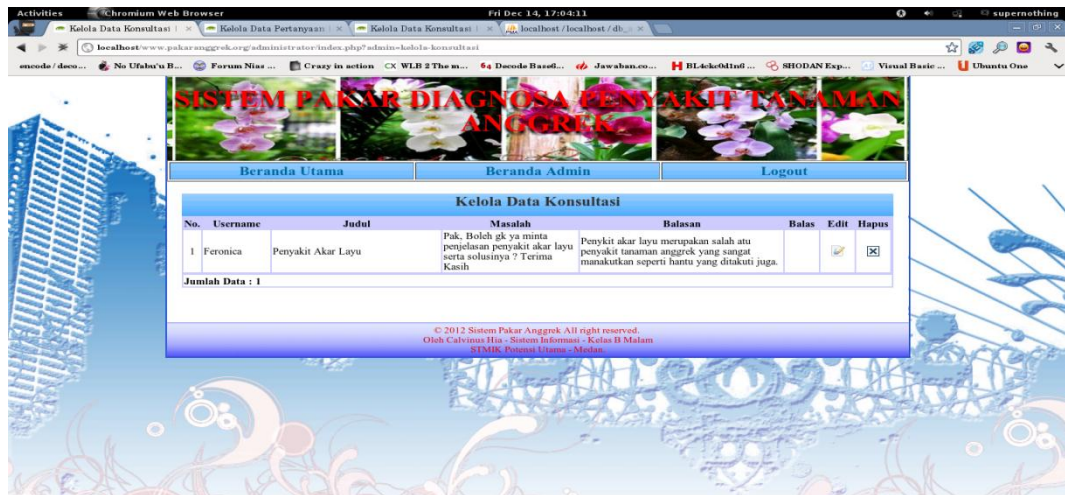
Activities   Chromium Web Browser   Fri Dec 14, 17:04:11   supernothing

Kelola Data Konsultasi | × Kelola Data Pertanyaan | × Kelola Data Konsultasi | × localhost / localhost / db... ×

localhost/www.pakaranggrek.org/administrator/index.php?admin=kelola-konsultasi

encode / deco... No Ufabu'u B... Forum Nias ... Crazy in action WLB 2 The m... Decode Base6... Jawaban.co... BL4ckc0d1n6 ... SHODAN Exp... Visual Basic ... Ubuntu One

SISTEM PAKAR DIAGNOSA PENYAKIT TANAMAN ANGGREK

Beranda Utama   Beranda Admin   Logout

Kelola Data Konsultasi

| No. | Username | Judul | Masalah | Balasan | Balas | Edit | Hapus |
|---|---|---|---|---|---|---|---|
| 1 | Feronica | Penyakit Akar Layu | Pak, Boleh gk ya minta penjelasan penyakit akar layu serta solusinya ? Terima Kasih | Penykit akar layu merupakan salah atu penyakit tanaman anggrek yang sangat manakutkan seperti hantu yang ditakuti juga. | | | |

Jumlah Data : 1

© 2012 Sistem Pakar Anggrek All right reserved.
Oleh Calvinus Hia - Sistem Informasi - Kelas B Malam
STMIK Potensi Utama - Medan.